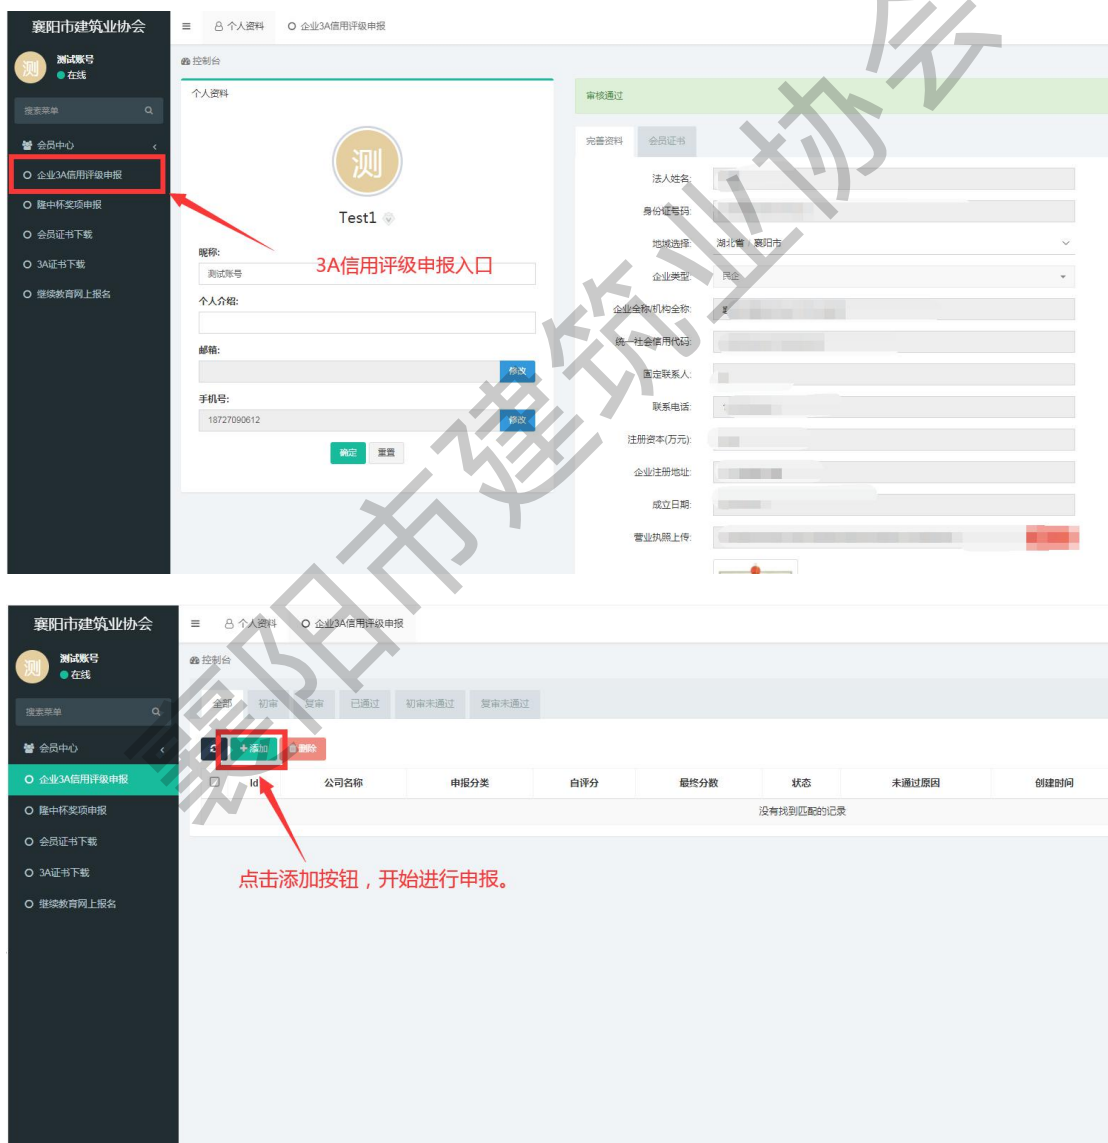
襄阳市建筑业协会
测
测试账号
● 在线
搜索菜单
会员中心
企业3A信用评级申报
隆中杯奖项申报
会员证书下载
3A证书下载
继续教育网上报名

≡ 个人资料 企业3A信用评级申报
控制台
个人资料
测
Test1
昵称:
测试账号
个人介绍:
邮箱:
修改
手机号:
18727090612
修改
确定 重置

3A信用评级申报入口

审核通过
完善资料 会员证书
法人姓名:
身份证号码:
地域选择: 湖北省 襄阳市
企业类型: 民企
企业全称/机构全称:
统一社会信用代码:
固定联系人:
联系电话:
注册资本(万元):
企业注册地址:
成立日期:
营业执照上传:

襄阳市建筑业协会
测
测试账号
● 在线
搜索菜单
会员中心
企业3A信用评级申报
隆中杯奖项申报
会员证书下载
3A证书下载
继续教育网上报名

≡ 个人资料 企业3A信用评级申报
控制台
全部 初审 复审 已通过 初审未通过 复审未通过
+添加 删除

| | Id | 公司名称 | 申报分类 | 自评分 | 最终分数 | 状态 | 未通过原因 | 创建时间 |
|---|---|---|---|---|---|---|---|---|
| 没有找到匹配的记录 | | | | | | | | |

点击添加按钮，开始进行申报。

襄阳市建筑业协会